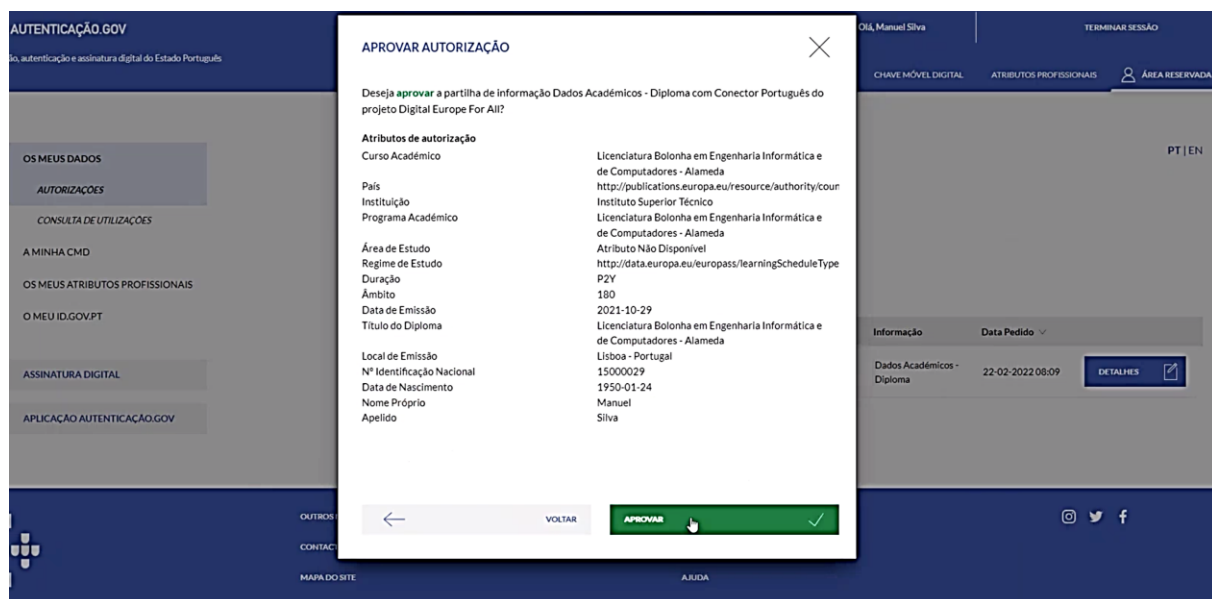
AUTENTICAÇÃO.GOV
ão, autenticação e assinatura digital do Estado Português

Olá, Manuel Silva
TERMINAR SESSÃO

CHAVE MÓVEL DIGITAL
ATRIBUTOS PROFISSIONAIS
ÁREA RESERVADA

OS MEUS DADOS
AUTORIZAÇÕES
CONSULTA DE UTILIZAÇÕES
A MINHA CMD
OS MEUS ATRIBUTOS PROFISSIONAIS
O MEU ID.GOV.PT
ASSINATURA DIGITAL
APLICAÇÃO AUTENTICAÇÃO.GOV

PT | EN

Informação
Data Pedido
Dados Académicos - Diploma
22-02-2022 08:09
DETALHES

APROVAR AUTORIZAÇÃO

Deseja aprovar a partilha de informação Dados Académicos - Diploma com Conector Português do projeto Digital Europe For All?

Atributos de autorização

| | |
|---|---|
| Curso Académico | Licenciatura Bolonha em Engenharia Informática e de Computadores - Alameda |
| País | http://publications.europa.eu/resource/authority/coun |
| Instituição | Instituto Superior Técnico |
| Programa Académico | Licenciatura Bolonha em Engenharia Informática e de Computadores - Alameda |
| Área de Estudo | Atributo Não Disponível |
| Regime de Estudo | http://data.europa.eu/europass/learningScheduleType |
| Duração | P2Y |
| Âmbito | 180 |
| Data de Emissão | 2021-10-29 |
| Título do Diploma | Licenciatura Bolonha em Engenharia Informática e de Computadores - Alameda |
| Local de Emissão | Lisboa - Portugal |
| Nº Identificação Nacional | 15000029 |
| Data de Nascimento | 1950-01-24 |
| Nome Próprio | Manuel |
| Apelido | Silva |

VOLTAR
APROVAR

OUTROS
CONTACT
MAPA DO SITE
AJUDA